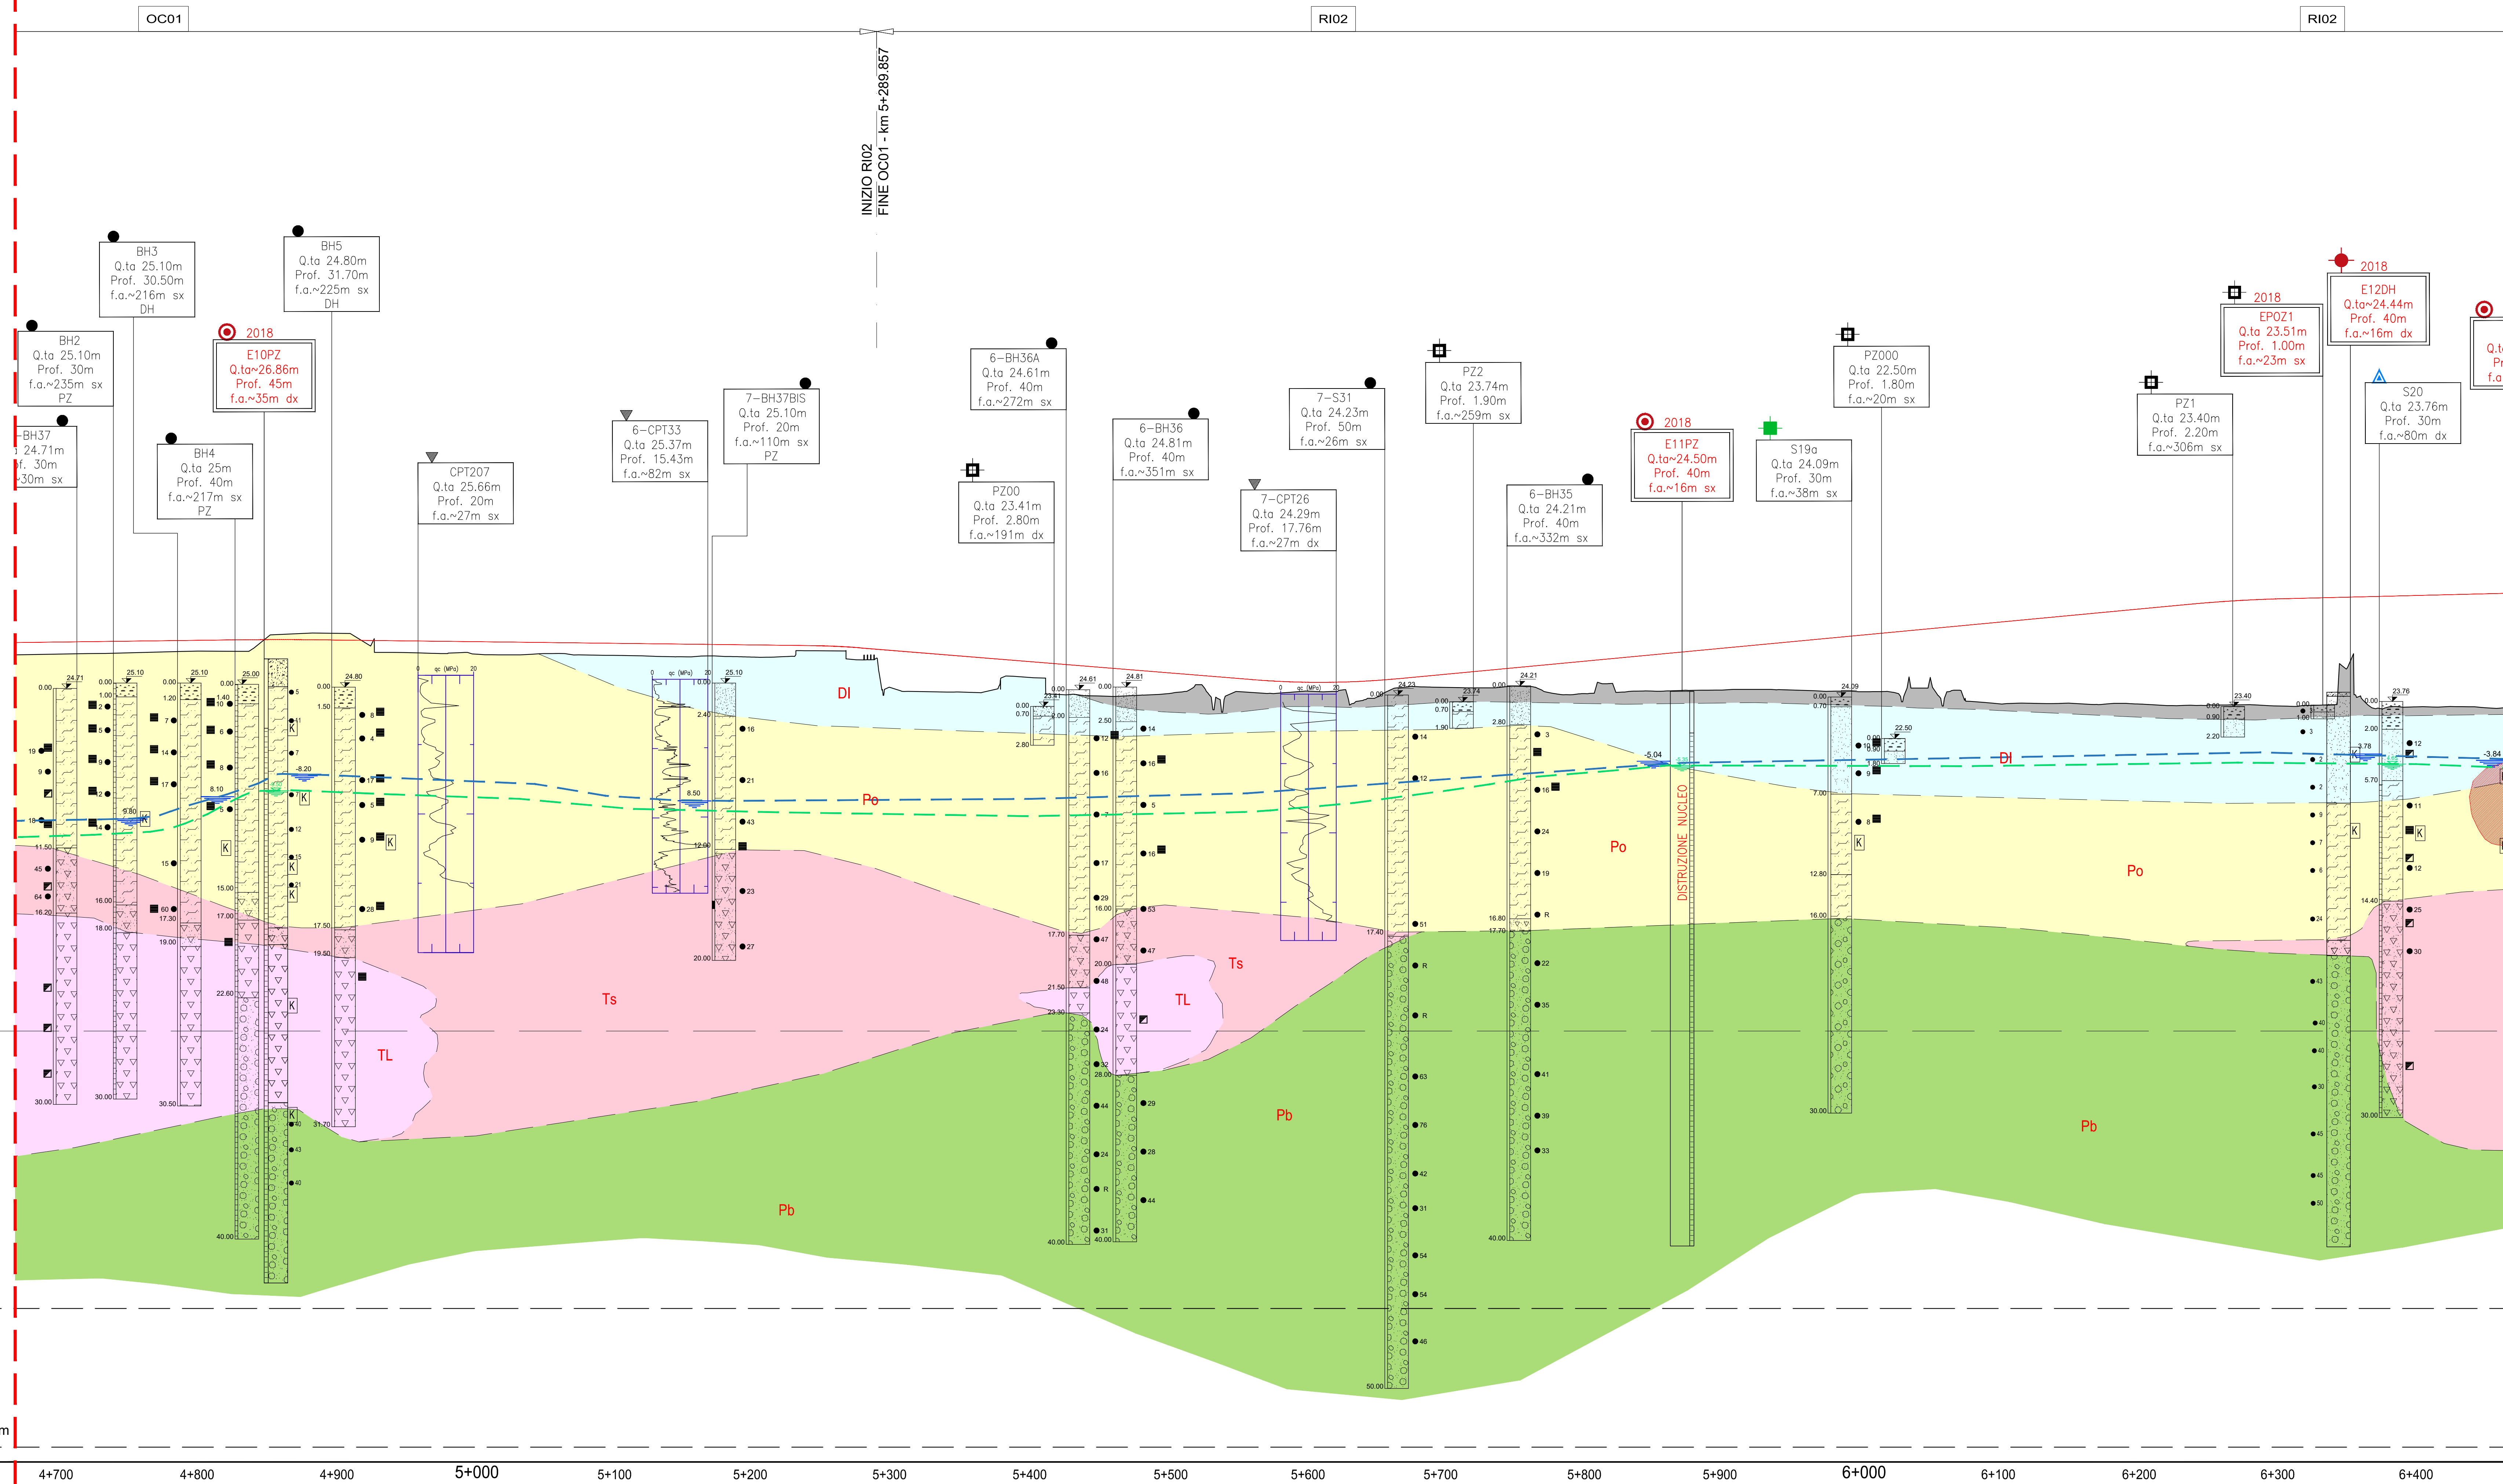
OC01
RI02
RI02

INIZIO RI02
FINE OC01 - km 5+289.857

BH3
Q.ta 25.10m
Prof. 30.50m
f.a.~216m sx
DH

BH5
Q.ta 24.80m
Prof. 31.70m
f.a.~225m sx
DH

BH2
Q.ta 25.10m
Prof. 30m
f.a.~235m sx
PZ

2018
E10PZ
Q.ta~26.86m
Prof. 45m
f.a.~35m dx

BH37
24.71m
f. 30m
30m sx

BH4
Q.ta 25m
Prof. 40m
f.a.~217m sx
PZ

CPT207
Q.ta 25.66m
Prof. 20m
f.a.~27m sx

6-CPT33
Q.ta 25.37m
Prof. 15.43m
f.a.~82m sx

7-BH37BIS
Q.ta 25.10m
Prof. 20m
f.a.~110m sx
PZ

6-BH36A
Q.ta 24.61m
Prof. 40m
f.a.~272m sx

PZ00
Q.ta 23.41m
Prof. 2.80m
f.a.~191m dx

6-BH36
Q.ta 24.81m
Prof. 40m
f.a.~351m sx

7-CPT26
Q.ta 24.29m
Prof. 17.76m
f.a.~27m dx

7-S31
Q.ta 24.23m
Prof. 50m
f.a.~26m sx

PZ2
Q.ta 23.74m
Prof. 1.90m
f.a.~259m sx

6-BH35
Q.ta 24.21m
Prof. 40m
f.a.~332m sx

2018
E11PZ
Q.ta~24.50m
Prof. 40m
f.a.~16m sx

S19a
Q.ta 24.09m
Prof. 30m
f.a.~38m sx

PZ000
Q.ta 22.50m
Prof. 1.80m
f.a.~20m sx

PZ1
Q.ta 23.40m
Prof. 2.20m
f.a.~306m sx

2018
EPOZ1
Q.ta 23.51m
Prof. 1.00m
f.a.~23m sx

2018
E12DH
Q.ta~24.44m
Prof. 40m
f.a.~16m dx

S20
Q.ta 23.76m
Prof. 30m
f.a.~80m dx

Q.t
Pr
f.a

DI
Po
Ts
TL
Pb
DI
Po
Ts
TL
Pb
Po
Po
Pb
DI

DISTRUZIONE NUCLEO

-8.20
-5.04
-3.78
-3.84
8.10
5.80
8.50

m

4+700
4+800
4+900
5+000
5+100
5+200
5+300
5+400
5+500
5+600
5+700
5+800
5+900
6+000
6+100
6+200
6+300
6+400